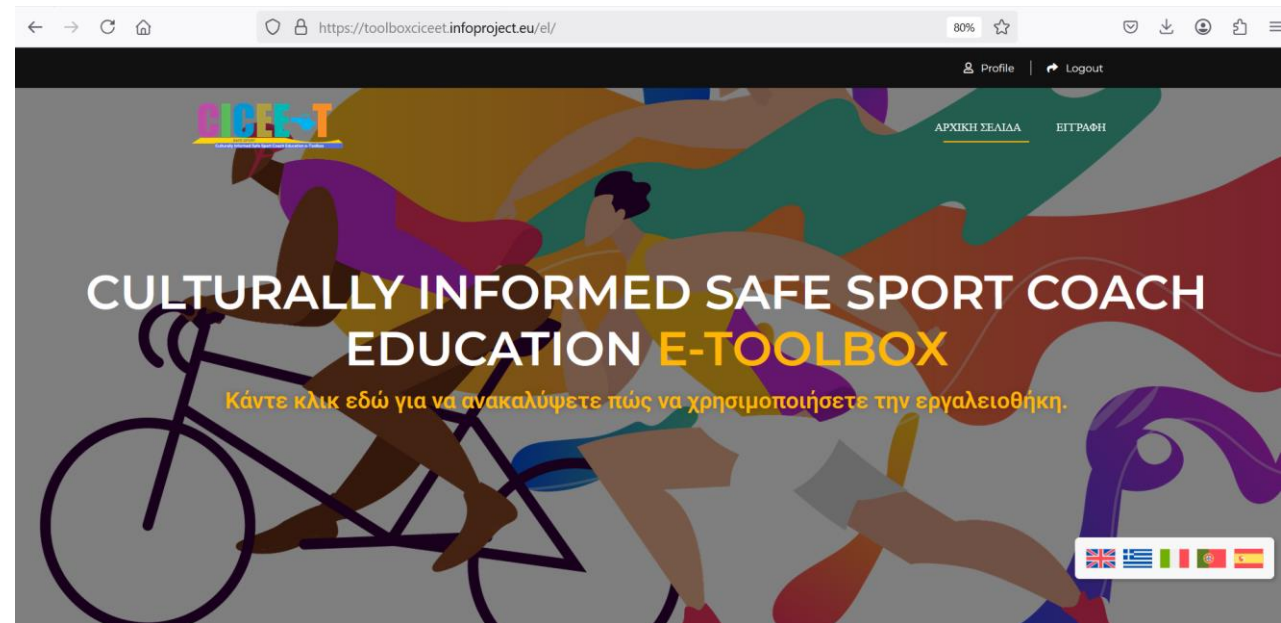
https://toolboxciceet.infoproject.eu/el/

80%

Profile | Logout

CICEE-T

Culturally Informed Safe Sport Coach Education e-Toolbox

ΑΡΧΙΚΗ ΣΕΛΙΔΑ ΕΓΓΡΑΦΗ

CULTURALLY INFORMED SAFE SPORT COACH EDUCATION E-TOOLBOX

Κάντε κλικ εδώ για να ανακαλύψετε πώς να χρησιμοποιήσετε την εργαλειοθήκη.